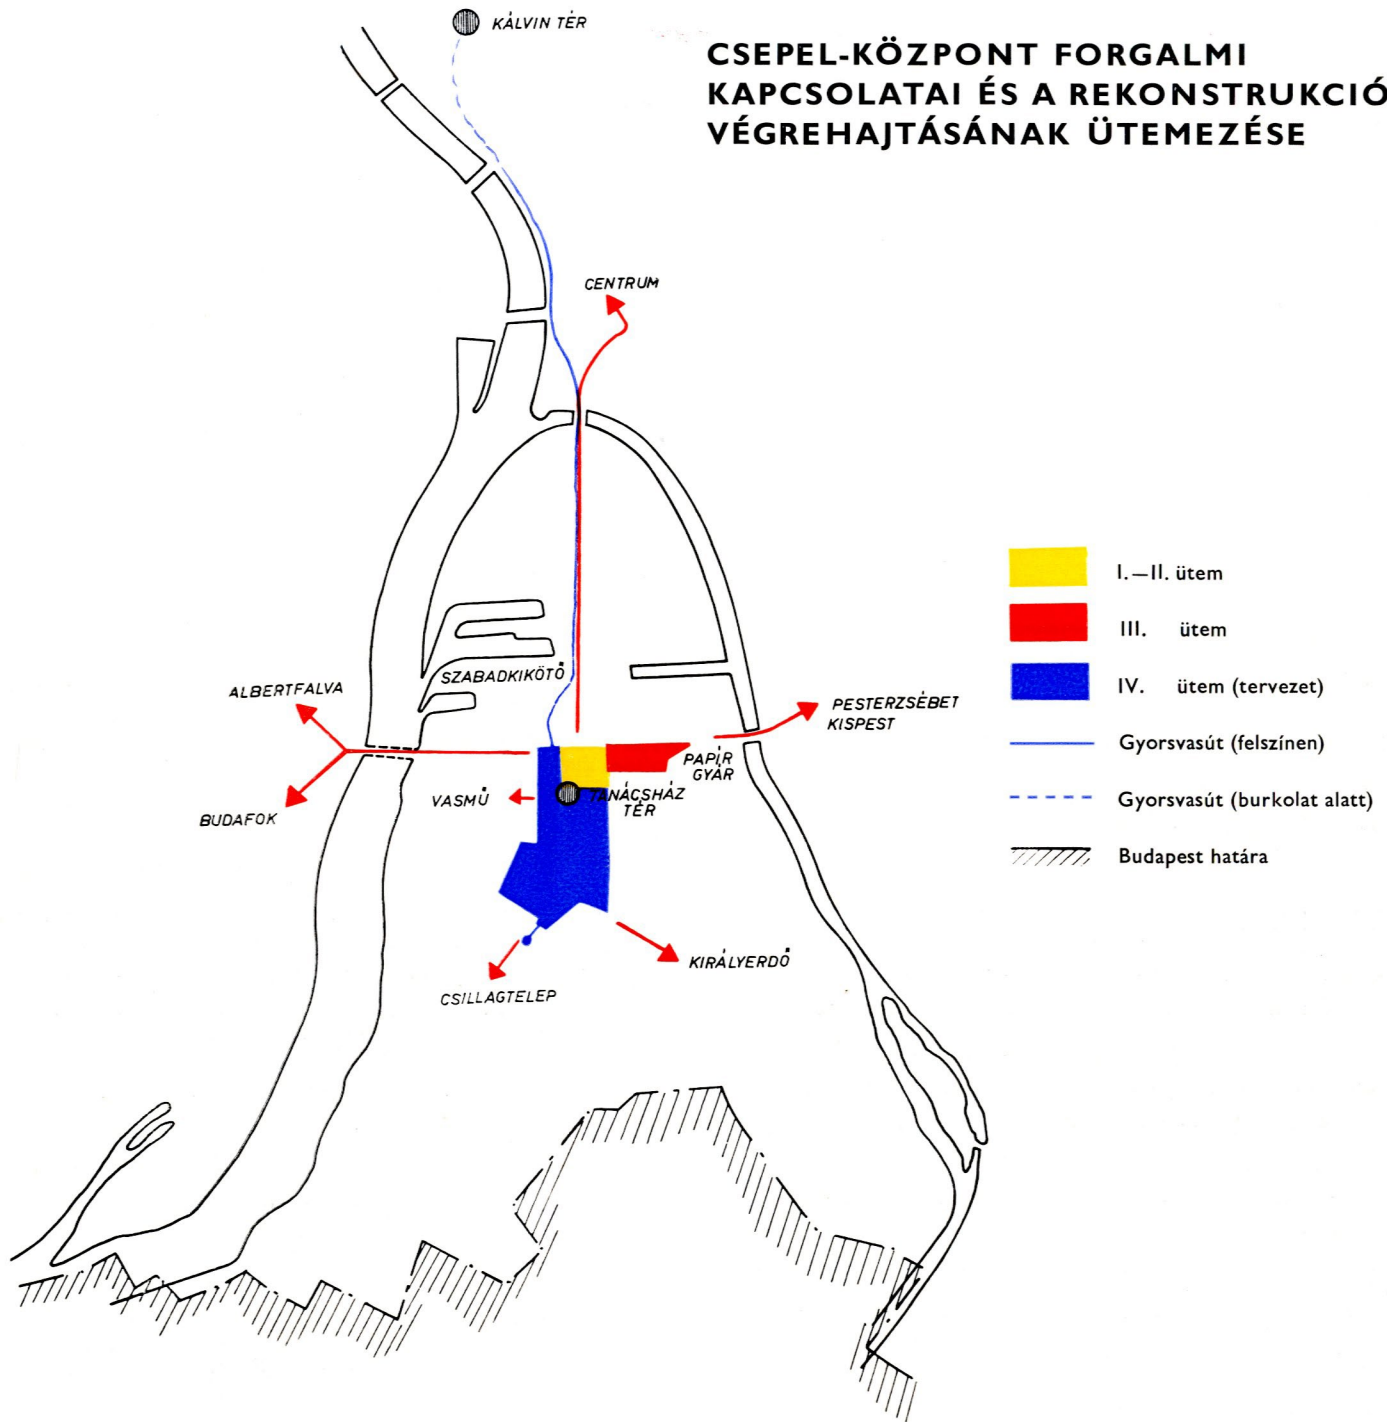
CSEPEL-KÖZPONT FORGALMI KAPCSOLATAI ÉS A REKONSTRUKCIÓ VÉGREHAJTÁSÁNAK ÜTEMEZÉSE

KÁLVIN TÉR

CENTRUM

SZABADKIKÖTŐ

ALBERTFALVA

PESTERZSÉBET KISPEST

PAPÍR GYÁR

VASMŰ

TANÁCSHÁZ TÉR

BUDAFOK

KIRÁLYERDŐ

CSILLAGTELEP

I.—II. ütem

III. ütem

IV. ütem (tervezet)

Gyorsvasút (felszínen)

Gyorsvasút (burkolat alatt)

Budapest határa